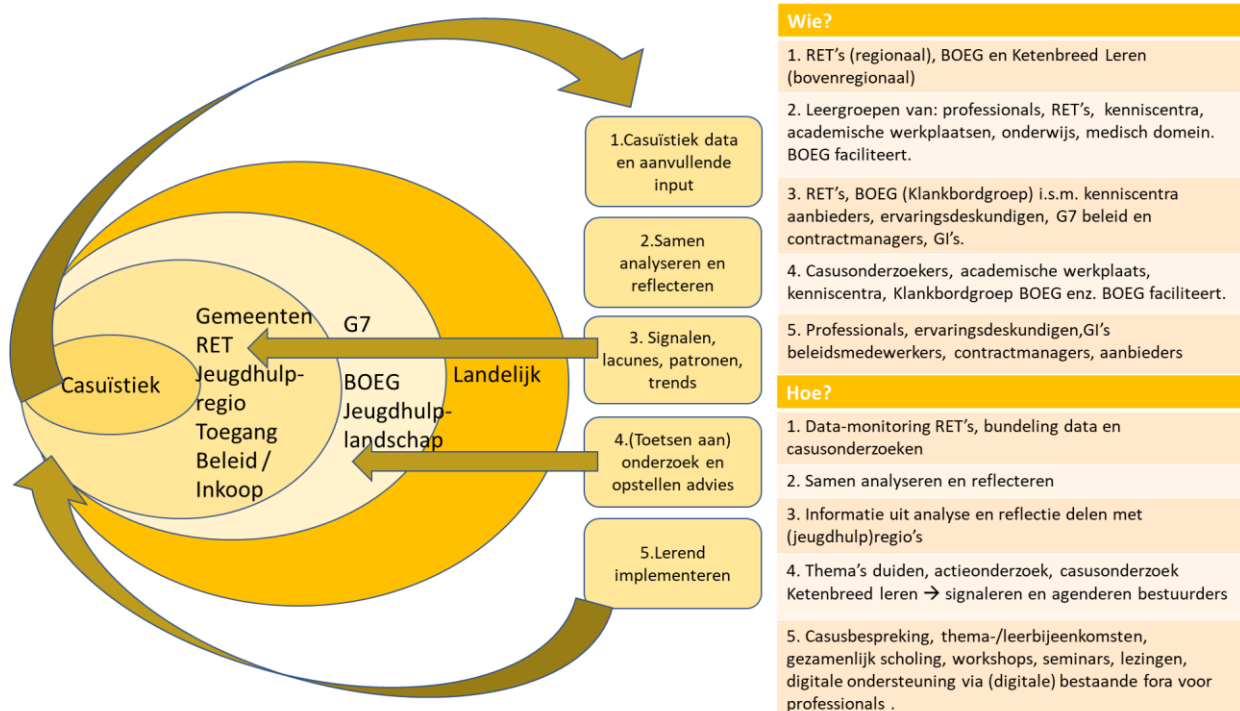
Casuïstiek

Gemeenten
RET
Jeugdhulp-regio
Toegang
Beleid / Inkoop

G7

BOEG
Jeugdhulp-landschap

Landelijk

1.Casuïstiek data en aanvullende input

2.Samen analyseren en reflecteren

3. Signalen, lacunes, patronen, trends

4.(Toetsen aan) onderzoek en opstellen advies

5.Lerend implementeren

Wie?

1. RET's (regionaal), BOEG en Ketenbreed Leren (bovenregionaal)

2. Leergroepen van: professionals, RET's, kenniscentra, academische werkplaatsen, onderwijs, medisch domein. BOEG faciliteert.

3. RET's, BOEG (Klankbordgroep) i.s.m. kenniscentra aanbieders, ervaringsdeskundigen, G7 beleid en contractmanagers, GI's.

4. Casusonderzoekers, academische werkplaats, kenniscentra, Klankbordgroep BOEG enz. BOEG faciliteert.

5. Professionals, ervaringsdeskundigen,GI's beleidsmedewerkers, contractmanagers, aanbieders

Hoe?

1. Data-monitoring RET's, bundeling data en casusonderzoeken

2. Samen analyseren en reflecteren

3. Informatie uit analyse en reflectie delen met (jeugdhulp)regio's

4. Thema's duiden, actieonderzoek, casusonderzoek Ketenbreed leren → signaleren en agenderen bestuurders

5. Casusbespreking, thema-/leerbijeenkomsten, gezamenlijk scholing, workshops, seminars, lezingen, digitale ondersteuning via (digitale) bestaande fora voor professionals .